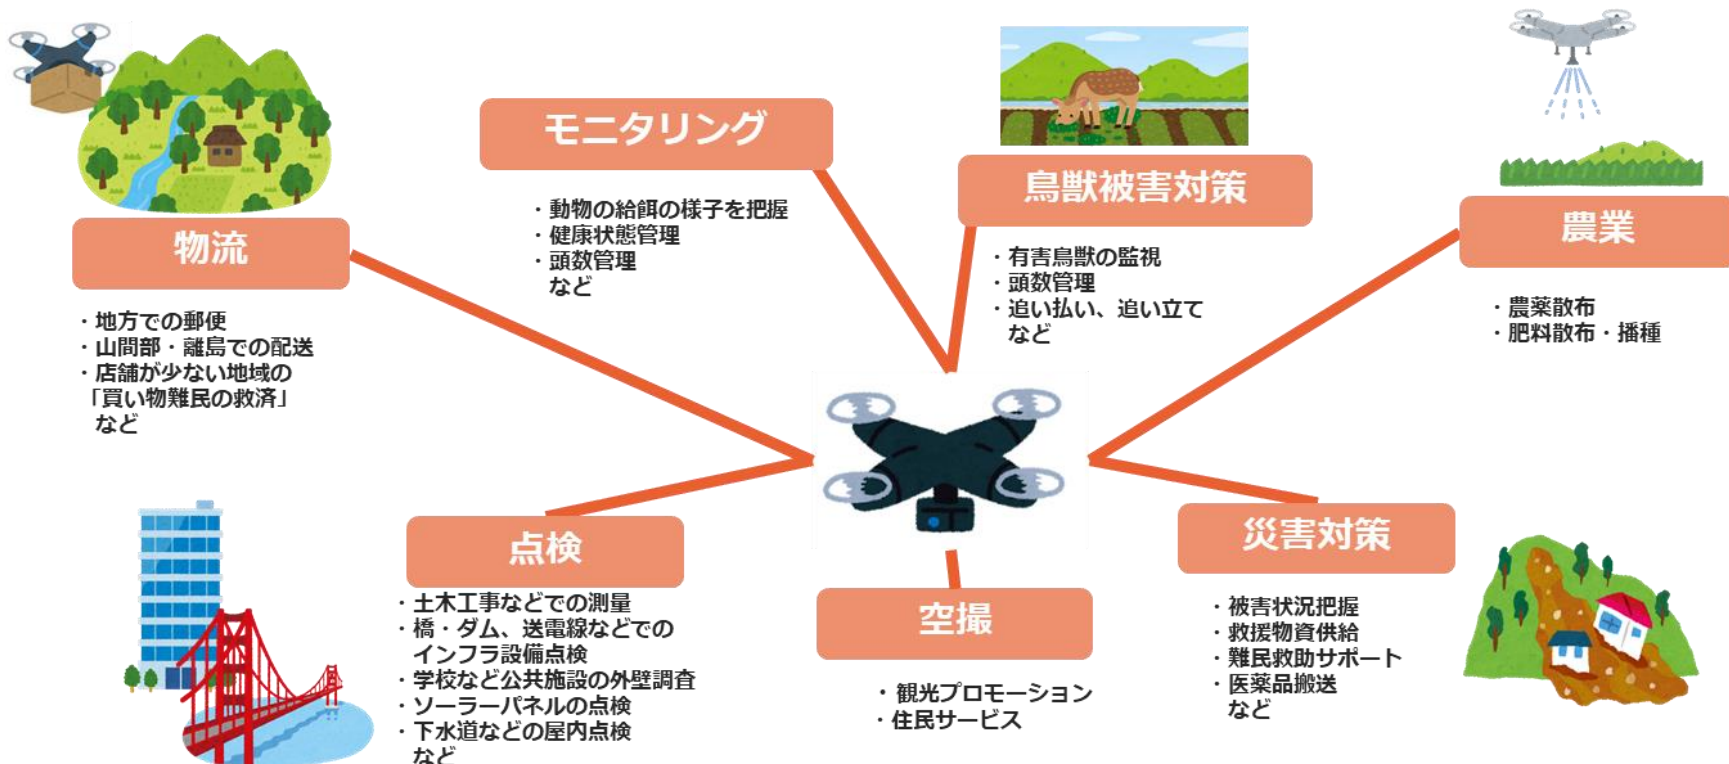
モニタリング

・動物の給餌の様子を把握
・健康状態管理
・頭数管理
など

鳥獣被害対策

・有害鳥獣の監視
・頭数管理
・追い払い、追い立て
など

物流

・地方での郵便
・山間部・離島での配送
・店舗が少ない地域の「買い物難民の救済」
など

農業

・農薬散布
・肥料散布・播種

点検

・土木工事などでの測量
・橋・ダム、送電線などでのインフラ設備点検
・学校など公共施設の外壁調査
・ソーラーパネルの点検
・下水道などの屋内点検
など

空撮

・観光プロモーション
・住民サービス

災害対策

・被害状況把握
・救援物資供給
・難民救助サポート
・医薬品搬送
など